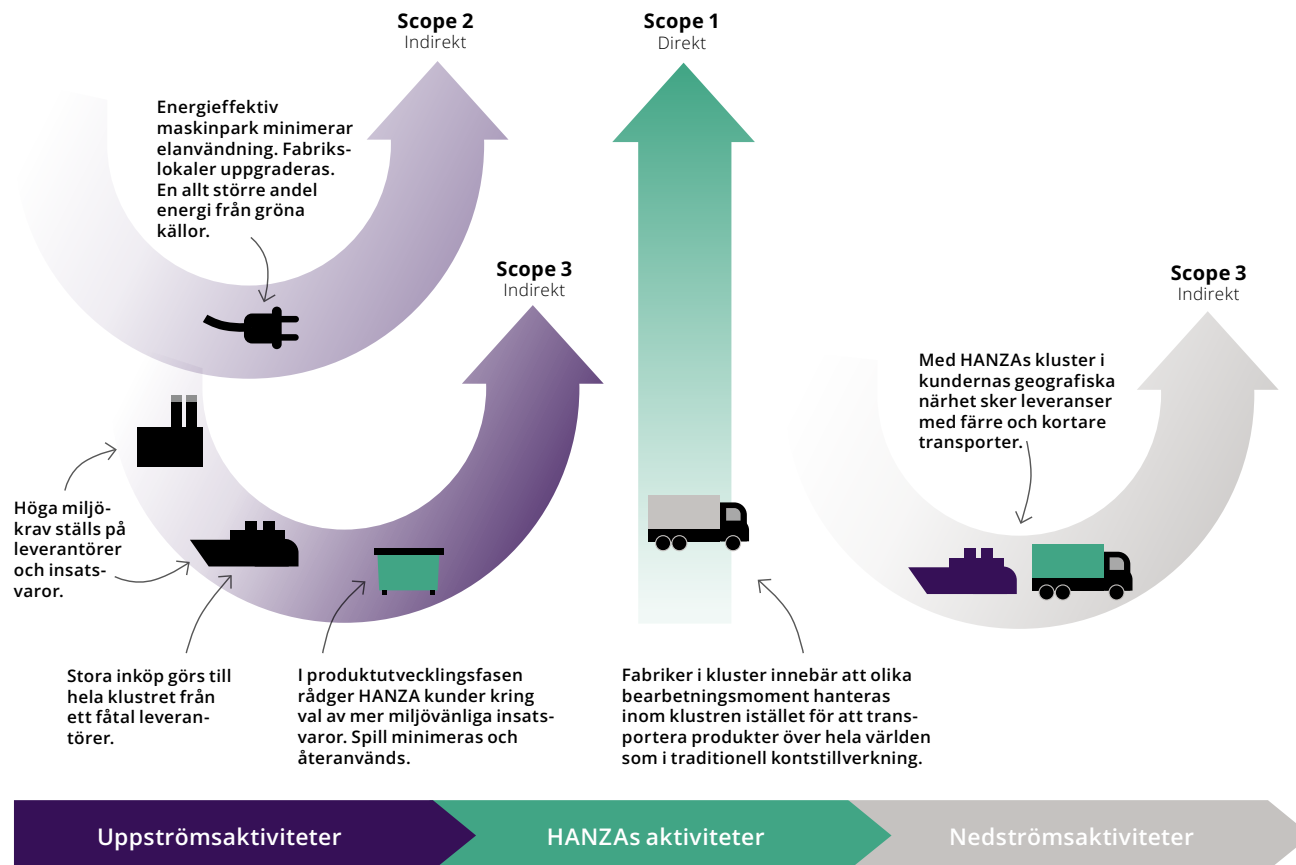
Scope 2
Indirekt

Scope 1
Direkt

Energieffektiv maskinpark minimerar elanvändning. Fabrikslokaler uppgraderas. En allt större andel energi från gröna källor.

Scope 3
Indirekt

Scope 3
Indirekt

Med HANZAs kluster i kundernas geografiska närhet sker leveranser med färre och kortare transporter.

Höga miljökrav ställs på leverantörer och insatsvaror.

Stora inköp görs till hela klustret från ett fåtal leverantörer.

I produktutvecklingsfasen rådger HANZA kunder kring val av mer miljövänliga insatsvaror. Spill minimeras och återanvänds.

Fabriker i kluster innebär att olika bearbetningsmoment hanteras inom klustren istället för att transportera produkter över hela världen som i traditionell kontstillverkning.

Uppströmsaktiviteter

HANZAs aktiviteter

Nedströmsaktiviteter